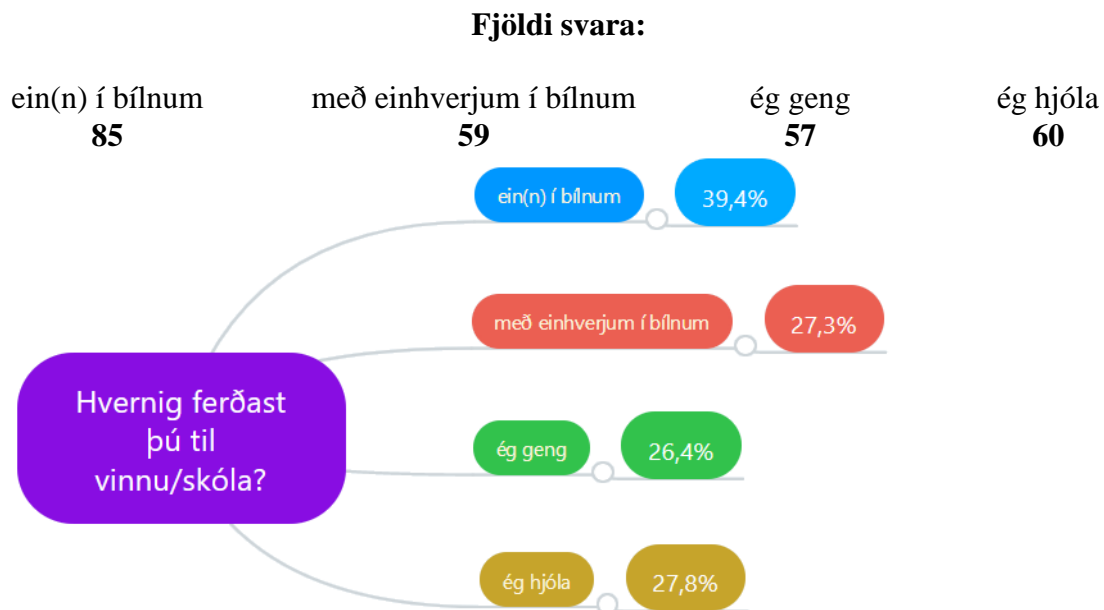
**Fjöldi svara:**

| ein(n) í bílnum | með einhverjum í bílnum | ég geng | ég hjóla |
|---|---|---|---|
| **85** | **59** | **57** | **60** |

Hvernig ferðast þú til vinnu/skóla?

ein(n) í bílnum 39,4%

með einhverjum í bílnum 27,3%

ég geng 26,4%

ég hjóla 27,8%